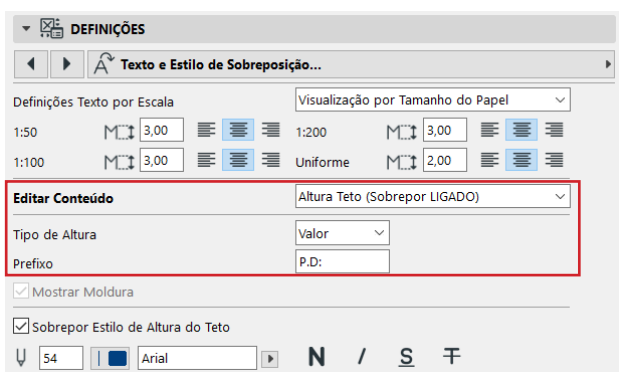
DEFINIÇÕES

Texto e Estilo de Sobreposição...

Definições Texto por Escala | Visualização por Tamanho do Papel
1:50 | 3,00 | 1:200 | 3,00
1:100 | 3,00 | Uniforme | 2,00

Editar Conteúdo | Altura Teto (Sobrepor LIGADO)
Tipo de Altura | Valor
Prefixo | P.D:

Mostrar Moldura

Sobrepor Estilo de Altura do Teto

54 | Arial | N | I | S | T